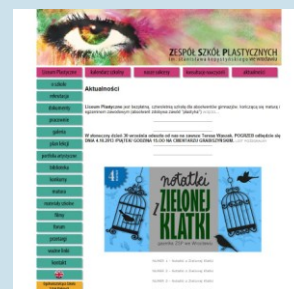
ZESPÓŁ SZKÓŁ PLASTYCZNYCH
im. Stanisława Wyspiańskiego we Wrocławiu

Liceum Plastyczne | kalendarz szkolny | nasze zajęcia | rekrutacja uczniów | aktualności

o szkole
rekrutacja
dokumenty
pracownie
galeria
plan lekcji
portfolio artystyczne
biblioteka
konkursy
historia
Aktualności

Liceum Plastyczne jest bezpłatną, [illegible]

W ubiegły piątek dnia 30 września odeszła od nas na zawsze Teresa Wieczorek. POGRZEB odbędzie się DNIA 4.10.2013 (PIĄTEK) GODZINA 15.00 NA CMENTARZU GRABISZYŃSKIM. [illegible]

4

notatki z ZIELONEJ KLATKI

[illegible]